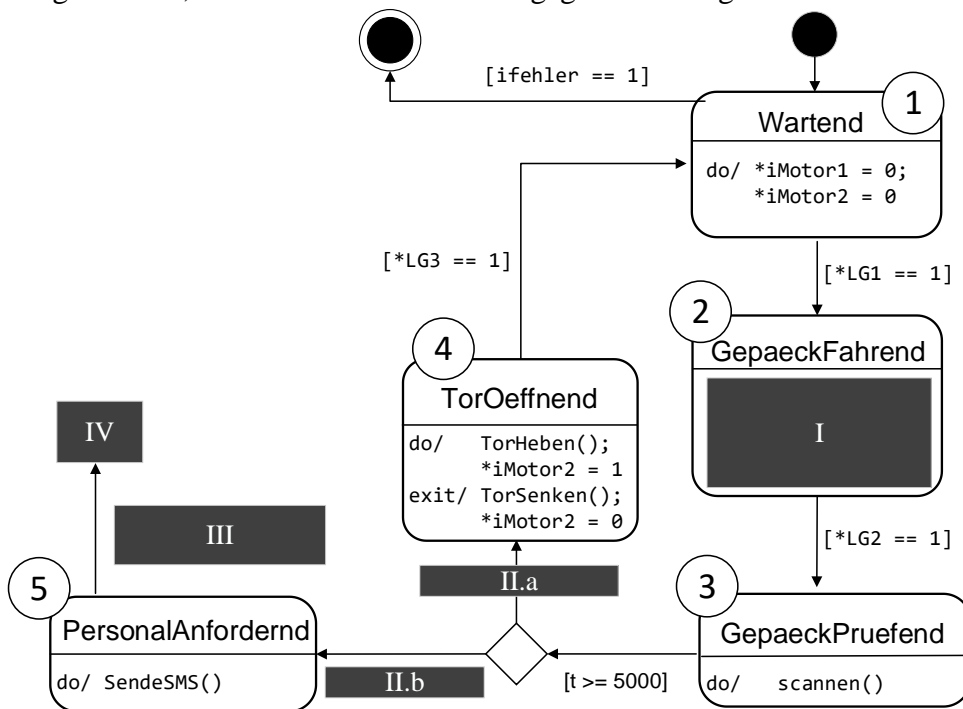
[ifehler == 1]

1
Wartend
do/ *iMotor1 = 0;
*iMotor2 = 0

[*LG3 == 1]

[*LG1 == 1]

2
GepaeckFahrend
I

4
TorOeffnend
do/ TorHeben();
*iMotor2 = 1
exit/ TorSenken();
*iMotor2 = 0

IV

III

[*LG2 == 1]

II.a

5
PersonalAnfordernd
do/ SendeSMS()

II.b

[t >= 5000]

3
GepaeckPruefend
do/ scannen()